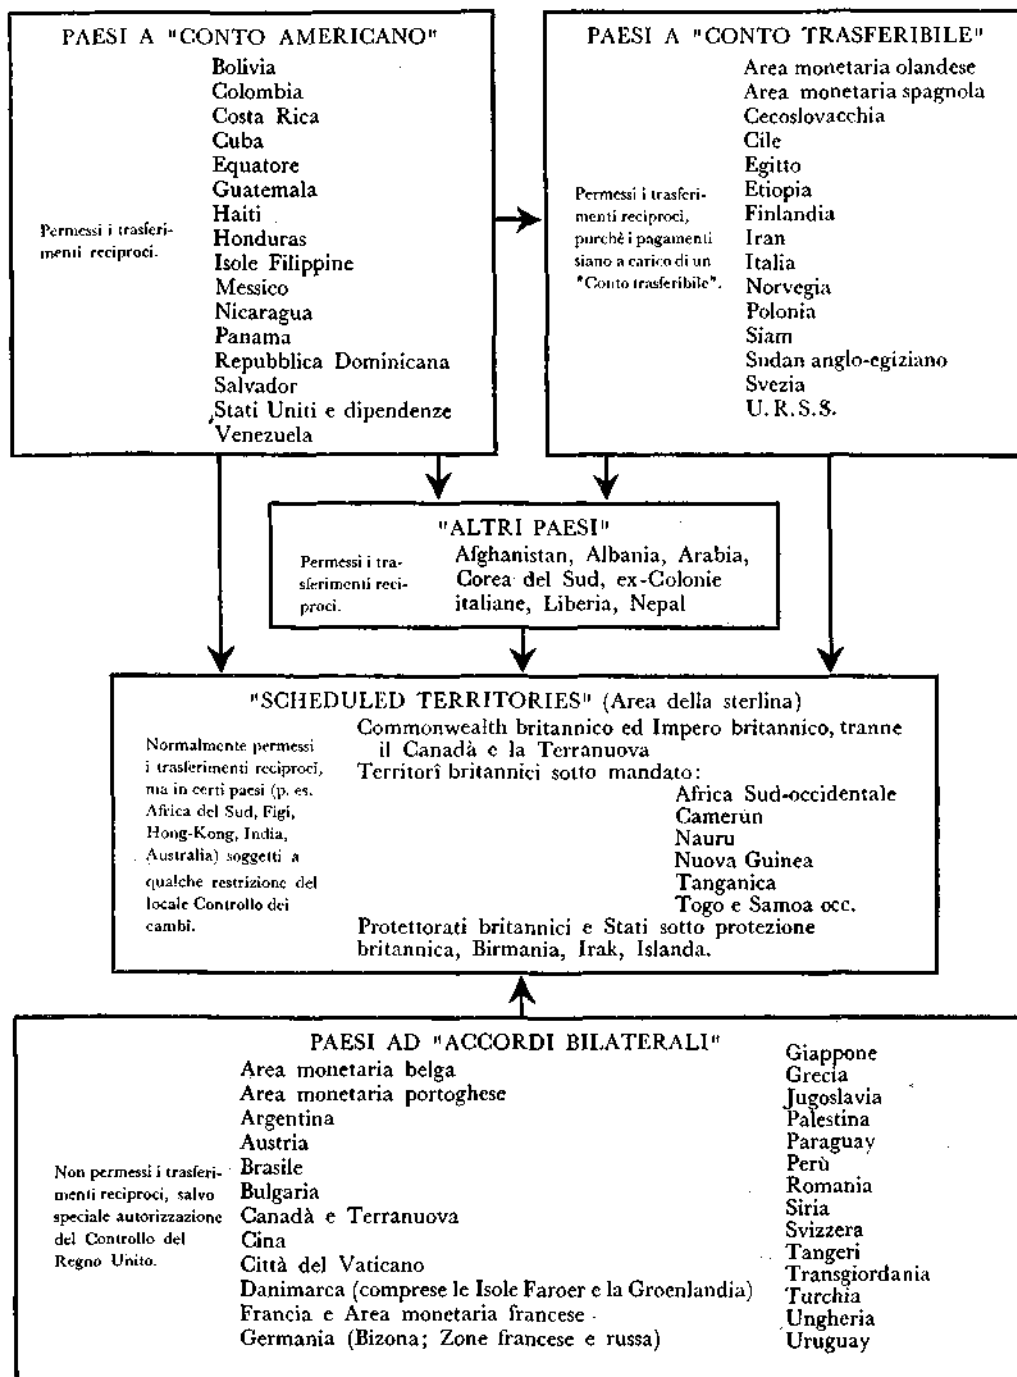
PAESI A "CONTO AMERICANO"

Permessi i trasferimenti reciproci.

Bolivia
Colombia
Costa Rica
Cuba
Equatore
Guatemala
Haiti
Honduras
Isole Filippine
Messico
Nicaragua
Panama
Repubblica Dominicana
Salvador
Stati Uniti e dipendenze
Venezuela

PAESI A "CONTO TRASFERIBILE"

Permessi i trasferimenti reciproci, purchè i pagamenti siano a carico di un "Conto trasferibile".

Area monetaria olandese
Area monetaria spagnola
Cecoslovacchia
Cile
Egitto
Etiopia
Finlandia
Iran
Italia
Norvegia
Polonia
Siam
Sudan anglo-egiziano
Svezia
U. R. S. S.

"ALTRI PAESI"

Permessi i trasferimenti reciproci.

Afghanistan, Albania, Arabia, Corea del Sud, ex-Colonie italiane, Liberia, Nepal

"SCHEDULED TERRITORIES" (Area della sterlina)

Normalmente permessi i trasferimenti reciproci, ma in certi paesi (p. es. Africa del Sud, Figi, Hong-Kong, India, Australia) soggetti a qualche restrizione del locale Controllo dei cambi.

Commonwealth britannico ed Impero britannico, tranne il Canadà e la Terranuova
Territorî britannici sotto mandato:
Africa Sud-occidentale
Camerùn
Nauru
Nuova Guinea
Tanganica
Togo e Samoa occ.
Protettorati britannici e Stati sotto protezione britannica, Birmania, Irak, Islanda.

PAESI AD "ACCORDI BILATERALI"

Non permessi i trasferimenti reciproci, salvo speciale autorizzazione del Controllo del Regno Unito.

Area monetaria belga
Area monetaria portoghese
Argentina
Austria
Brasile
Bulgaria
Canadà e Terranuova
Cina
Città del Vaticano
Danimarca (comprese le Isole Faroer e la Groenlandia)
Francia e Area monetaria francese
Germania (Bizona; Zone francese e russa)

Giappone
Grecia
Jugoslavia
Palestina
Paraguay
Perù
Romania
Siria
Svizzera
Tangeri
Transgiordania
Turchia
Ungheria
Uruguay